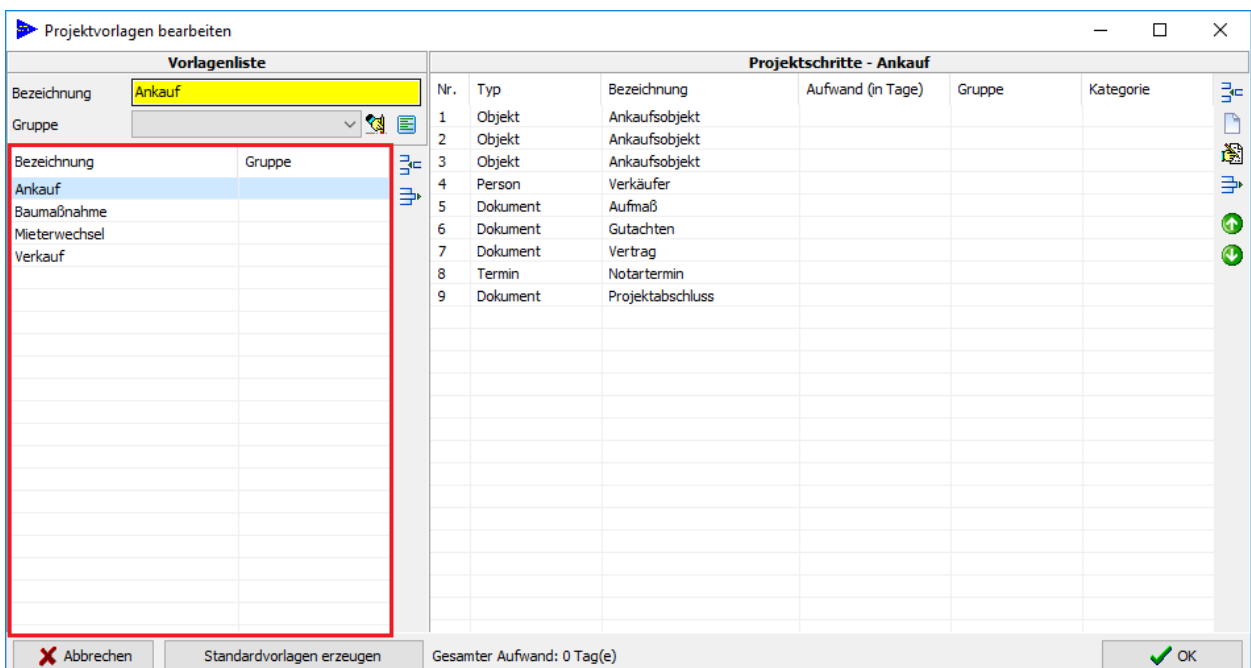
Projektvorlagen bearbeiten

Vorlagenliste

Bezeichnung Ankauf

Gruppe

| Bezeichnung | Gruppe |
|---|---|
| Ankauf | |
| Baumaßnahme | |
| Mieterwechsel | |
| Verkauf | |

Projektschritte - Ankauf

| Nr. | Typ | Bezeichnung | Aufwand (in Tage) | Gruppe | Kategorie |
|---|---|---|---|---|---|
| 1 | Objekt | Ankaufsobjekt | | | |
| 2 | Objekt | Ankaufsobjekt | | | |
| 3 | Objekt | Ankaufsobjekt | | | |
| 4 | Person | Verkäufer | | | |
| 5 | Dokument | Aufmaß | | | |
| 6 | Dokument | Gutachten | | | |
| 7 | Dokument | Vertrag | | | |
| 8 | Termin | Notartermin | | | |
| 9 | Dokument | Projektabschluss | | | |

Abbrechen

Standardvorlagen erzeugen

Gesamter Aufwand: 0 Tag(e)

OK